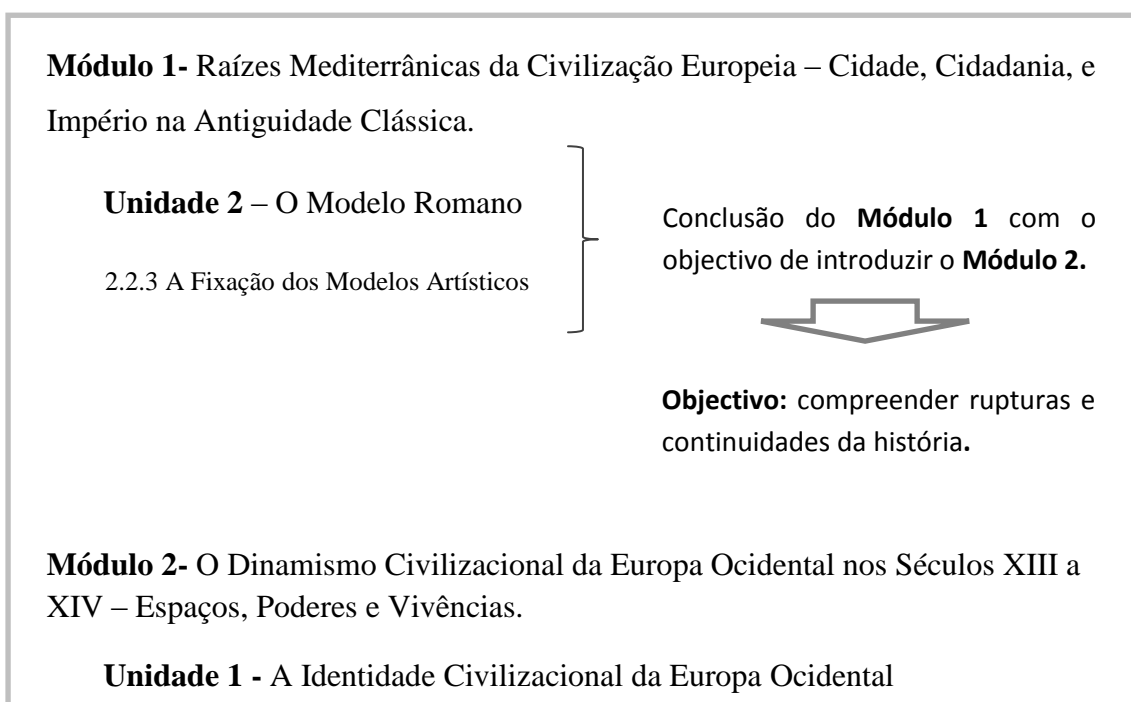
Módulo 1- Raízes Mediterrânicas da Civilização Europeia – Cidade, Cidadania, e Império na Antiguidade Clássica.

Unidade 2 – O Modelo Romano

2.2.3 A Fixação dos Modelos Artísticos

Conclusão do Módulo 1 com o objectivo de introduzir o Módulo 2.

Objectivo: compreender rupturas e continuidades da história.

Módulo 2- O Dinamismo Civilizacional da Europa Ocidental nos Séculos XIII a XIV – Espaços, Poderes e Vivências.

Unidade 1 - A Identidade Civilizacional da Europa Ocidental